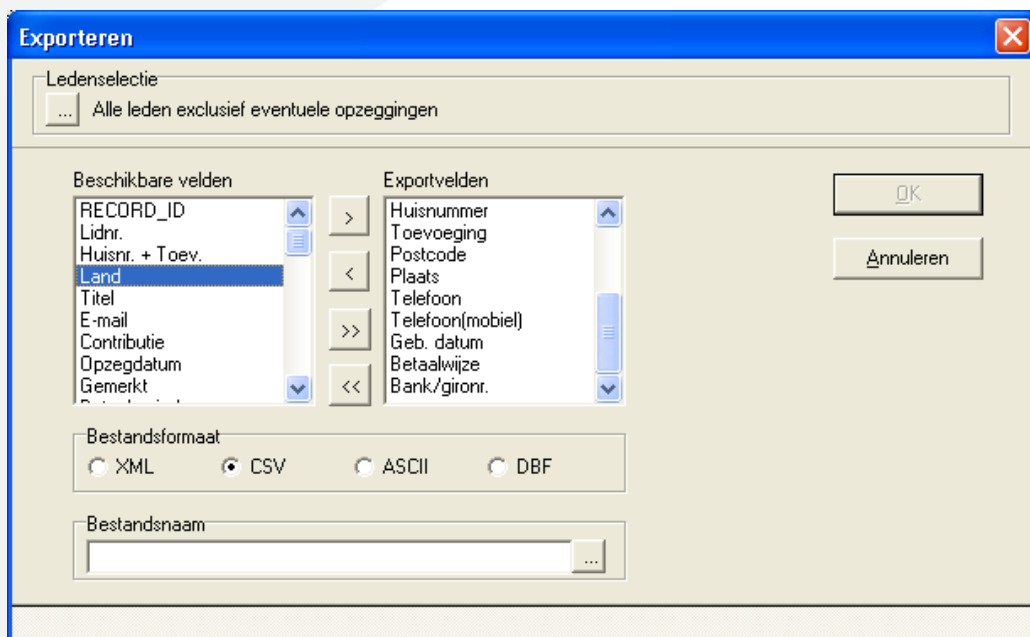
Exporteren

Ledenselectie
... Alle leden exclusief eventuele opzeggingen

Beschikbare velden
RECORD_ID
Lidnr.
Huisnr. + Toev.
Land
Titel
E-mail
Contributie
Opzegdatum
Gemerkt
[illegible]

>
<
>>
<<

Exportvelden
Huisnummer
Toevoeging
Postcode
Plaats
Telefoon
Telefoon(mobiel)
Geb. datum
Betaalwijze
Bank/gironr.

OK
Annuleren

Bestandsformaat
XML CSV ASCII DBF

Bestandsnaam
...